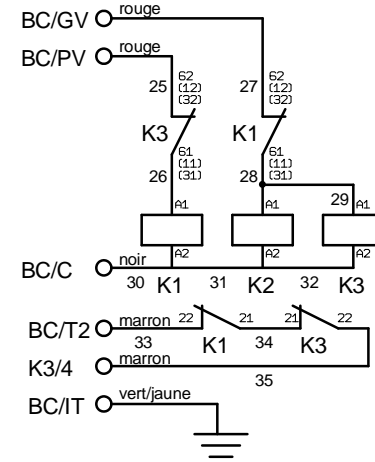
BC/GV
rouge
BC/PV
rouge
25
62
(12)
(32)
27
62
(12)
(32)
K3
K1
61
(11)
(31)
61
(11)
(31)
26
28
29
A1
A1
A1
A2
A2
A2
BC/C
noir
30
K1
31
K2
32
K3
BC/T2
marron
22
21
21
22
33
K1
34
K3
K3/4
marron
35
BC/IT
vert/jaune